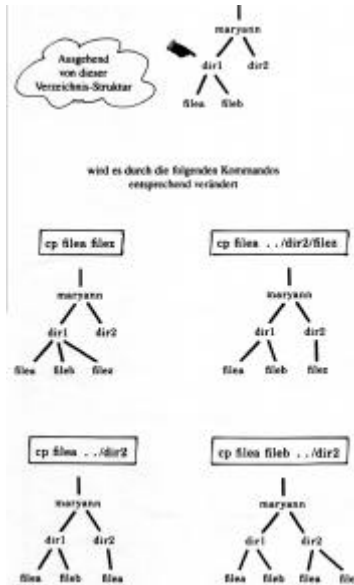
Ausgehend von dieser Verzeichnis-Struktur

maryann
dir1
dir2
filea
fileb

wird es durch die folgenden Kommandos entsprechend verändert

cp filea filez

maryann
dir1
dir2
filea
fileb
filez

cp filea ../dir2/filez

maryann
dir1
dir2
filea
fileb
filez

cp filea ../dir2

maryann
dir1
dir2
filea
fileb
filea

cp filea fileb ../dir2

maryann
dir1
dir2
filea
fileb
filea
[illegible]